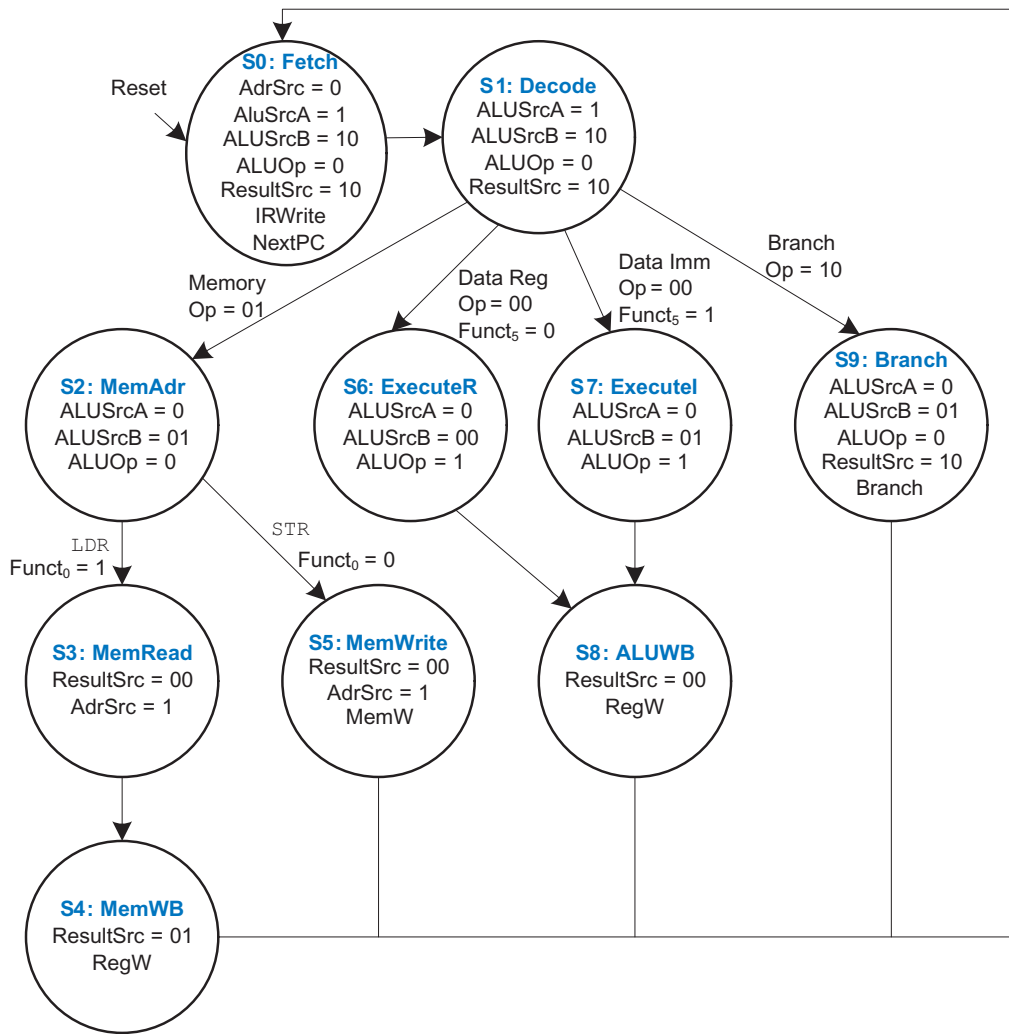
S0: Fetch
AdrSrc = 0
AluSrcA = 1
ALUSrcB = 10
ALUOp = 0
ResultSrc = 10
IRWrite
NextPC

Reset

S1: Decode
ALUSrcA = 1
ALUSrcB = 10
ALUOp = 0
ResultSrc = 10

Memory
Op = 01

Data Reg
Op = 00
Funct$_5$ = 0

Data Imm
Op = 00
Funct$_5$ = 1

Branch
Op = 10

S2: MemAdr
ALUSrcA = 0
ALUSrcB = 01
ALUOp = 0

S6: ExecuteR
ALUSrcA = 0
ALUSrcB = 00
ALUOp = 1

S7: ExecuteI
ALUSrcA = 0
ALUSrcB = 01
ALUOp = 1

S9: Branch
ALUSrcA = 0
ALUSrcB = 01
ALUOp = 0
ResultSrc = 10
Branch

LDR
Funct$_0$ = 1

STR
Funct$_0$ = 0

S3: MemRead
ResultSrc = 00
AdrSrc = 1

S5: MemWrite
ResultSrc = 00
AdrSrc = 1
MemW

S8: ALUWB
ResultSrc = 00
RegW

S4: MemWB
ResultSrc = 01
RegW